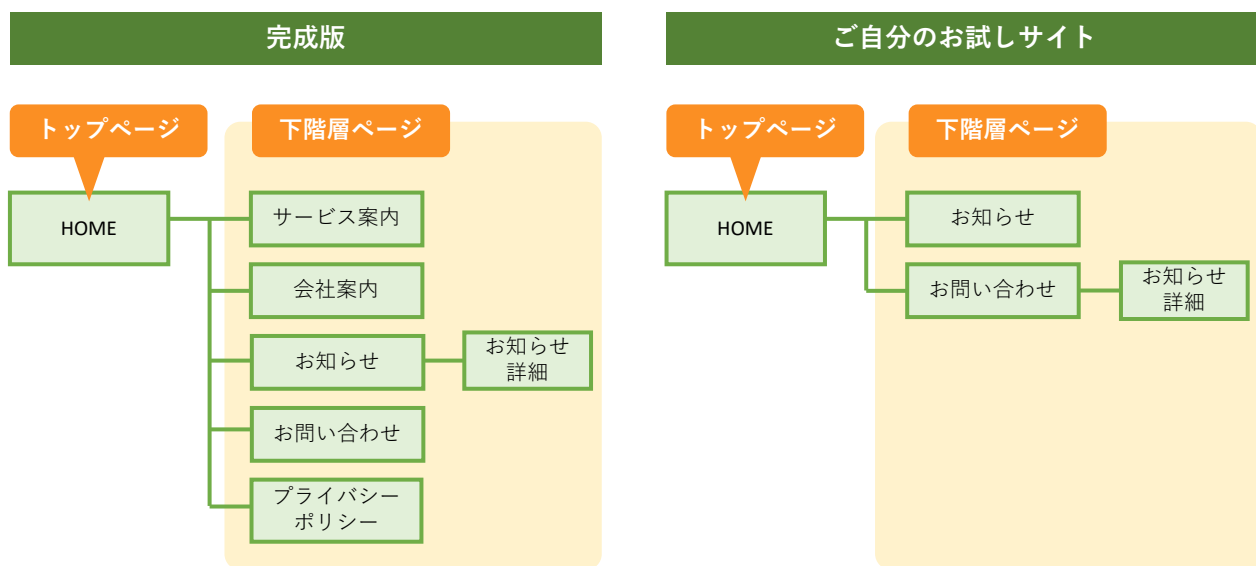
完成版

トップページ

下階層ページ

HOME

サービス案内

会社案内

お知らせ

お知らせ詳細

お問い合わせ

プライバシーポリシー

ご自分のお試しサイト

トップページ

下階層ページ

HOME

お知らせ

お問い合わせ

お知らせ詳細